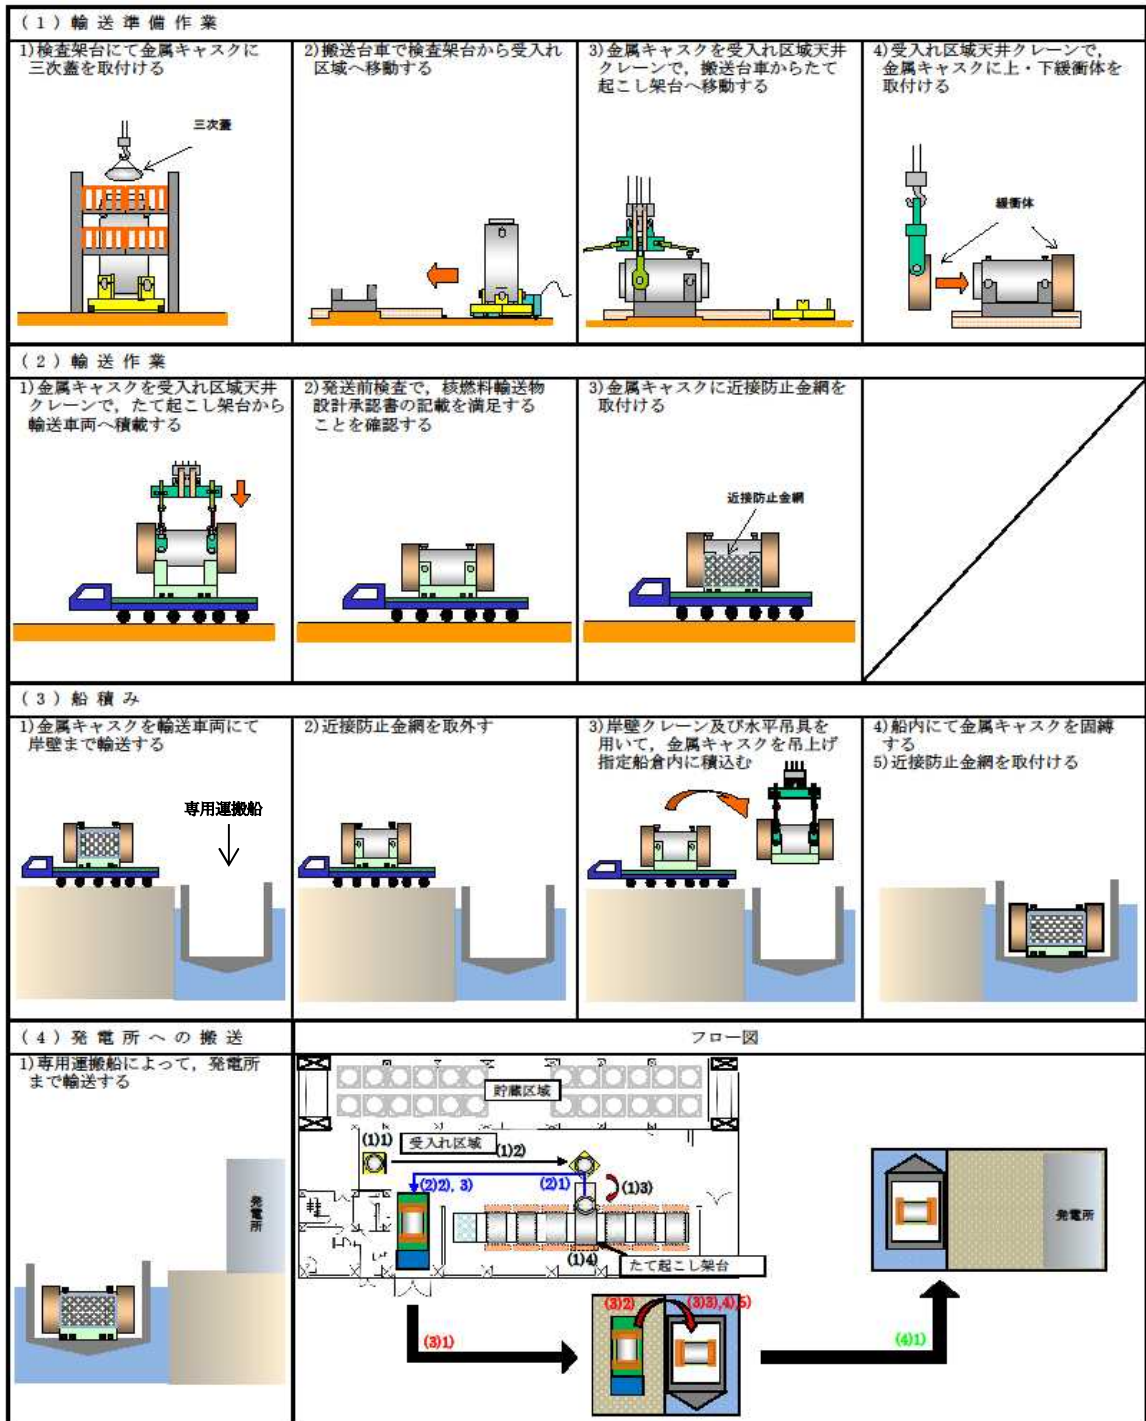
（１）輸送準備作業

1)検査架台にて金属キャスクに三次蓋を取付ける

三次蓋

2)搬送台車で検査架台から受入れ区域へ移動する

3)金属キャスクを受入れ区域天井クレーンで，搬送台車からたて起こし架台へ移動する

4)受入れ区域天井クレーンで，金属キャスクに上・下緩衝体を取付ける

緩衝体

（２）輸送作業

1)金属キャスクを受入れ区域天井クレーンで，たて起こし架台から輸送車両へ積載する

2)発送前検査で，核燃料輸送物設計承認書の記載を満足することを確認する

3)金属キャスクに近接防止金網を取付ける

近接防止金網

（３）船積み

1)金属キャスクを輸送車両にて岸壁まで輸送する

専用運搬船

2)近接防止金網を取外す

3)岸壁クレーン及び水平吊具を用いて，金属キャスクを吊上げ指定船倉内に積込む

4)船内にて金属キャスクを固縛する
5)近接防止金網を取付ける

（４）発電所への搬送

1)専用運搬船によって，発電所まで輸送する

発電所

フロー図

貯蔵区域

(1)1)

受入れ区域

(1)2)

(2)2), 3)

(2)1)

(1)3)

(1)4)

たて起こし架台

(3)1)

(3)2)

(3)3),4),5)

(4)1)

発電所